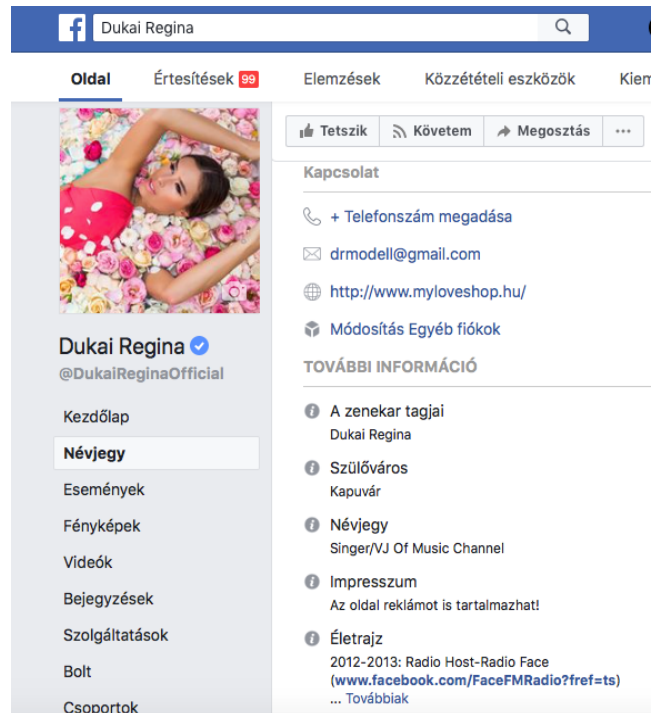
Dukai Regina

Oldal
Értesítések 99
Elemzések
Közzétételi eszközök
Kiem

Tetszik
Követem
Megosztás
...

Kapcsolat

+ Telefonszám megadása

drmodell@gmail.com

http://www.myloveshop.hu/

Módosítás Egyéb fiókok

TOVÁBBI INFORMÁCIÓ

A zenekar tagjai
Dukai Regina

Szülőváros
Kapuvár

Névjegy
Singer/VJ Of Music Channel

Impresszum
Az oldal reklámot is tartalmazhat!

Életrajz
2012-2013: Radio Host-Radio Face (www.facebook.com/FaceFMRadio?fref=ts)
... Továbbiak

Dukai Regina
@DukaiReginaOfficial

Kezdőlap
Névjegy
Események
Fényképek
Videók
Bejegyzések
Szolgáltatások
Bolt
Csoportok